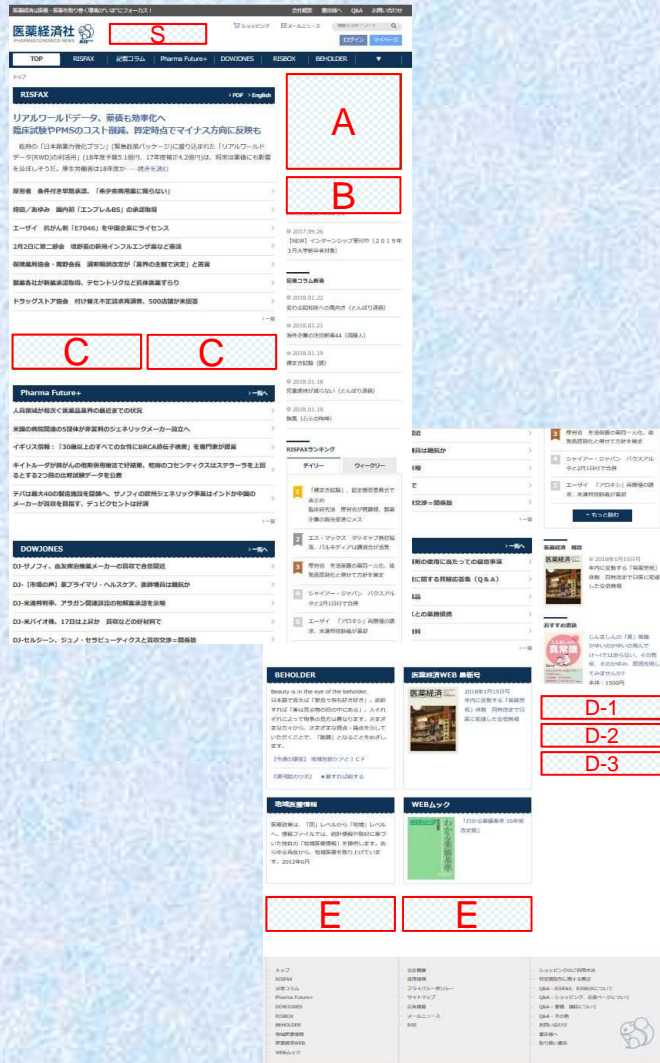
医薬経済社公式ホームページ — 医薬業界の今を伝えるメディア

会社概要　取材について　Q&A　お問い合わせ

医薬経済社
PHARMACEUTICAL ECONOMICS NEWS

S

ショッピング　メールニュース　ログイン　マイページ

TOP　RISFAX　記者コラム　Pharma Future+　DOWJONES　RISBOX　BEHOLDER　▼

トップ

RISFAX　PDF　English

リアルワールドデータ、薬価も効率化へ
臨床試験やPMSのコスト削減、算定時点でマイナス方向に反映も

長時の「日本創薬力強化プラン」（緊急政策パッケージ）に盛り込まれた「リアルワールドデータ（RWD）の利活用」（18年度予算5.1億円、17年度補正4.2億円）は、現実は薬価にも影響を及ぼしそうだ。厚生労働省は18年度か……続きを読む

厚労省　条件付き早期承認、「希少疾病用薬に限らない」
持田/あゆみ　国内初「エンブレルBS」の承認取得
エーザイ　抗がん剤「E7046」を中国企業にライセンス
2月2日に第二部会　塩野義の新規インフルエンザ薬など審議
保険薬局協会・南野会長　調剤報酬改定が「薬界の主観で決定」と苦言
製薬各社が新薬承認取得、テセントリクなど抗体医薬ずらり
ドラッグストア協会　付け替え不正請求再調査、500店舗が未回答

一覧

C　C

Pharma Future+　一覧へ

人員削減が相次ぐ医薬品業界の最近までの状況
米国の病院関連の5団体が非営利のジェネリックメーカー設立へ
イギリス情報：「30歳以上のすべての女性にBRCA遺伝子検査」を専門家が提言
キイトルーダが肺がんの免疫併用療法で好結果、乾癬のコセンティクスはステラーラを上回るとする2つ目の比較試験データを公表
テバは最大40の製造施設を閉鎖へ　サノフィの欧州ジェネリック事業はインドか中国のメーカーが買収を検討す、デュピクセントは好調

一覧

DOWJONES　一覧へ

DJ-サノフィ、血友病治療薬メーカーの買収で合意間近
DJ-【市場の声】英プライマリ・ヘルスケア、医師増員は難航か
DJ-米連邦判事、アラガン関連訴訟の和解案承認を示唆
DJ-米バイオ株、17日は上昇か　買収などの好材料で
DJ-セルジーン、ジュノ・セラピューティクスと買収交渉＝関係筋

A

B

2017.09.26
【NEW】インターンシップ受付中（2019年3月大学卒業者対象）

記者コラム新着

2018.01.22
変わる薬局経営への風向き（とんぼり通信）

2018.01.21
海外企業の注目動向44（洞察人）

2018.01.19
薬文化雑誌（鍵）

2018.01.19
「療文書記録」（鍵）

2018.01.18
児童虐待が減らない（とんぼり通信）

2018.01.18
無題（この声特集）

RISFAXランキング

デイリー　ウィークリー

1　「療文書記録」、監文書記録委員会で異議め
臨床研究法　厚労省が異議視、医薬分業の進み具合を探求にメス
2　エス・マックス　ボトルケック理論の知見、パルモディアは販売の好調
3　厚労省　生活保護の薬局一元化、後発医薬品化と併せて方針を策定
4　シャイアー・ジャパン　バクスアルタと2月1日付で合併
5　エーザイ　「ソロキシ」再審査の課長、米運用開発中の薬剤

一覧

3　厚労省　生活保護の薬局一元化、後発医薬品化と併せて方針を策定
4　シャイアー・ジャパン　バクスアルタと2月1日付で合併
5　エーザイ　「ソロキシ」再審査の課長、米運用開発中の薬剤

＋もっと読む

医薬経済　最新号

2018年1月15日号
年内に妥結する「実装完成」体制　同時改定で日薬に配慮した公約再編

おすすめ書籍

「調剤報酬」
ともしんの「薬」解説　かゆいのかゆいの飛んで（けーせ）はありません。その知恵、その心やみ、原因究明しておませんか？
本体：1500円

D-1
D-2
D-3

一覧へ

の使用に当たっての留意事項
に関する質疑応答集（Q&A）
との業務提携
交渉＝関係筋

一覧

BEHOLDER

Beauty is in the eye of the beholder.
日本語で言えば「蓼食う虫も好き好き」。由来すれば「美は見る物の目の中にある」。人それぞれによって物事の見方は異なります。ささまざまなかかり。ささまざまな視点・論点をだしていただくことで、「医療」となることをめざします。

【今週の課題】地域包括ケアとICF

【週刊誌の引用】　★新すれば終える

医薬経済WEB 最新号

2018年1月15日号
年内に妥結する「実装完成」体制　同時改定で日薬に配慮した公約再編

地域医療情報

医療政策は、「国」レベルから「地域」レベルへ。情報ファイルでは、統計情報や独自に集めて地域の「地域医療情報」を提供します。おかかる発信から、地域医療を取り上げています。2012年6月

WEBムック

「わかる薬価基準 16年度改定版」

E　E

トップ
RISFAX
記者コラム
Pharma Future+
DOWJONES
RISBOX
BEHOLDER
地域医療情報
医薬経済WEB
WEBムック

会社概要
採用情報
プライバシーポリシー
サイトマップ
広告掲載
メールニュース
RSS

ショッピングのご利用方法
特定商取引に関する表記
Q&A - RISFAX、RISBOXについて
Q&A - ショッピング、出版ページについて
Q&A - 書籍、雑誌について
Q&A - その他
お問い合わせ
書店様へ
取り扱い書店